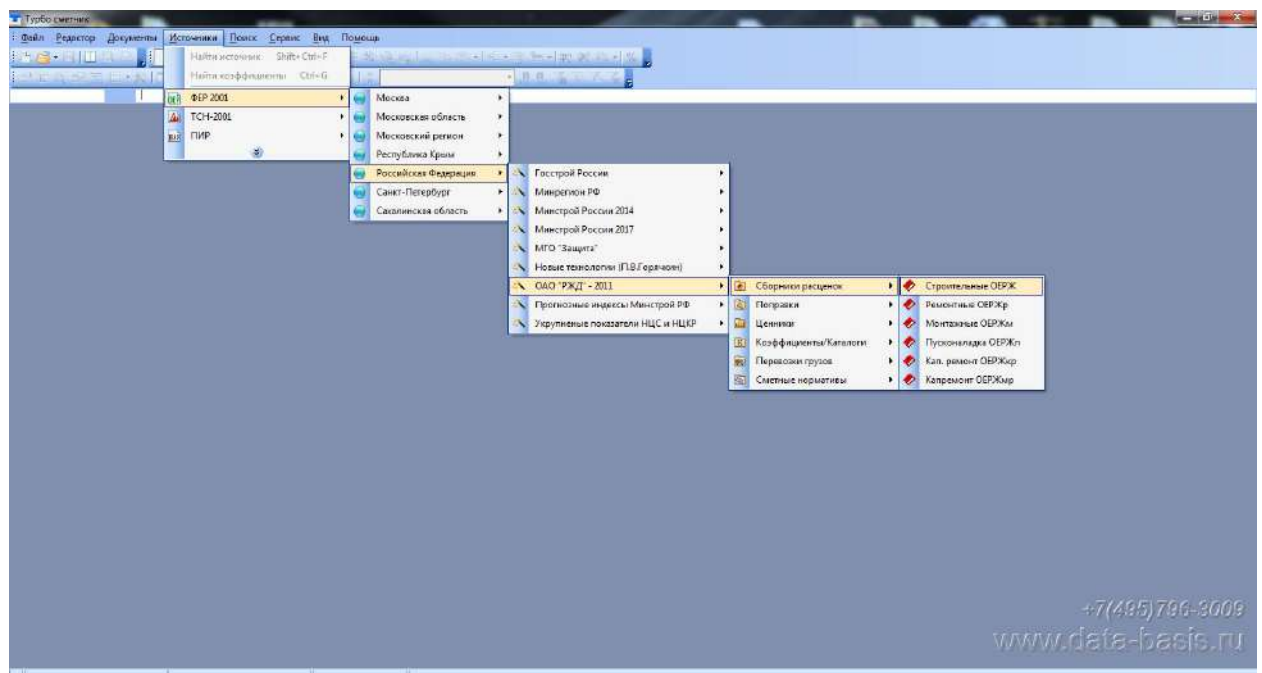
Турбо сметчик

Файл Редактор Документы Источники Поиск Сервис Вид Помощь

Найти источник Shift+Ctrl+F
Найти коэффициенты Ctrl+G

ФЕР 2001
ТСН-2001
ПИР

Москва
Московская область
Московский регион
Республика Крым
Российская Федерация
Санкт-Петербург
Сахалинская область

Госстрой России
Минрегион РФ
Минстрой России 2014
Минстрой России 2017
МГО "Защита"
Новые технологии (П.В.Горячкин)
ОАО "РЖД" - 2011
Прогнозные индексы Минстрой РФ
Укрупненые показатели НЦС и НЦКР

Сборники расценок
Поправки
Ценники
Коэффициенты/Каталоги
Перевозки грузов
Сметные нормативы

Строительные ОЕРЖ
Ремонтные ОЕРЖр
Монтажные ОЕРЖм
Пусконаладка ОЕРЖп
Кап. ремонт ОЕРЖкр
Капремонт ОЕРЖмр

+7(495)796-3009
www.data-basis.ru